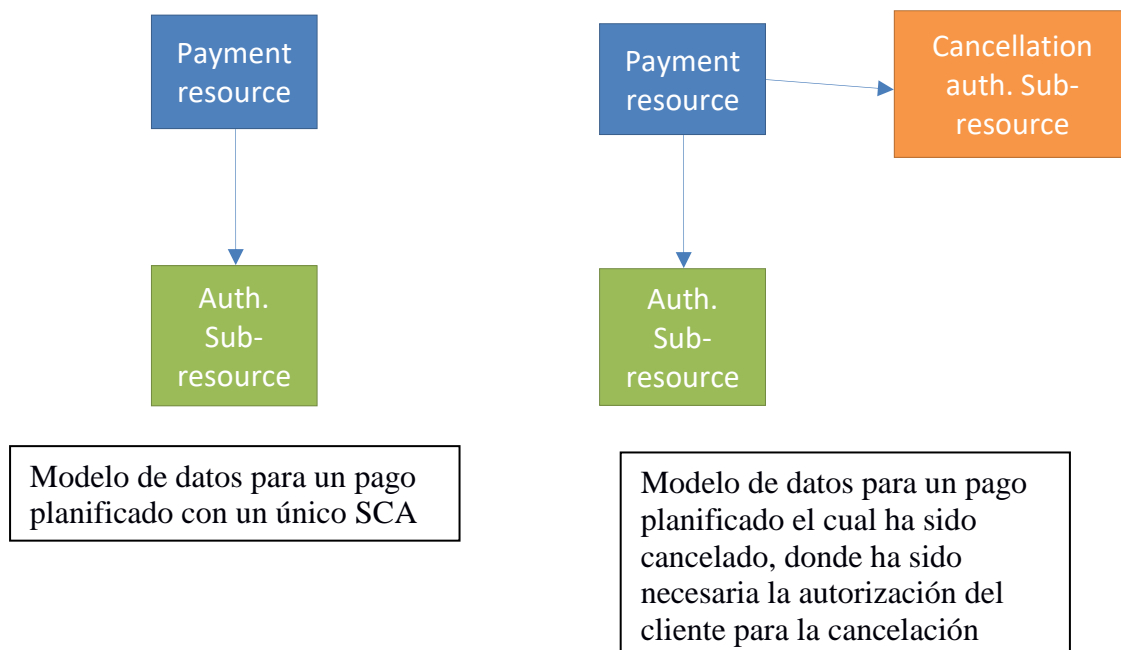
Payment resource

Auth. Sub-resource

Modelo de datos para un pago planificado con un único SCA

Payment resource

Cancellation auth. Sub-resource

Auth. Sub-resource

Modelo de datos para un pago planificado el cual ha sido cancelado, donde ha sido necesaria la autorización del cliente para la cancelación